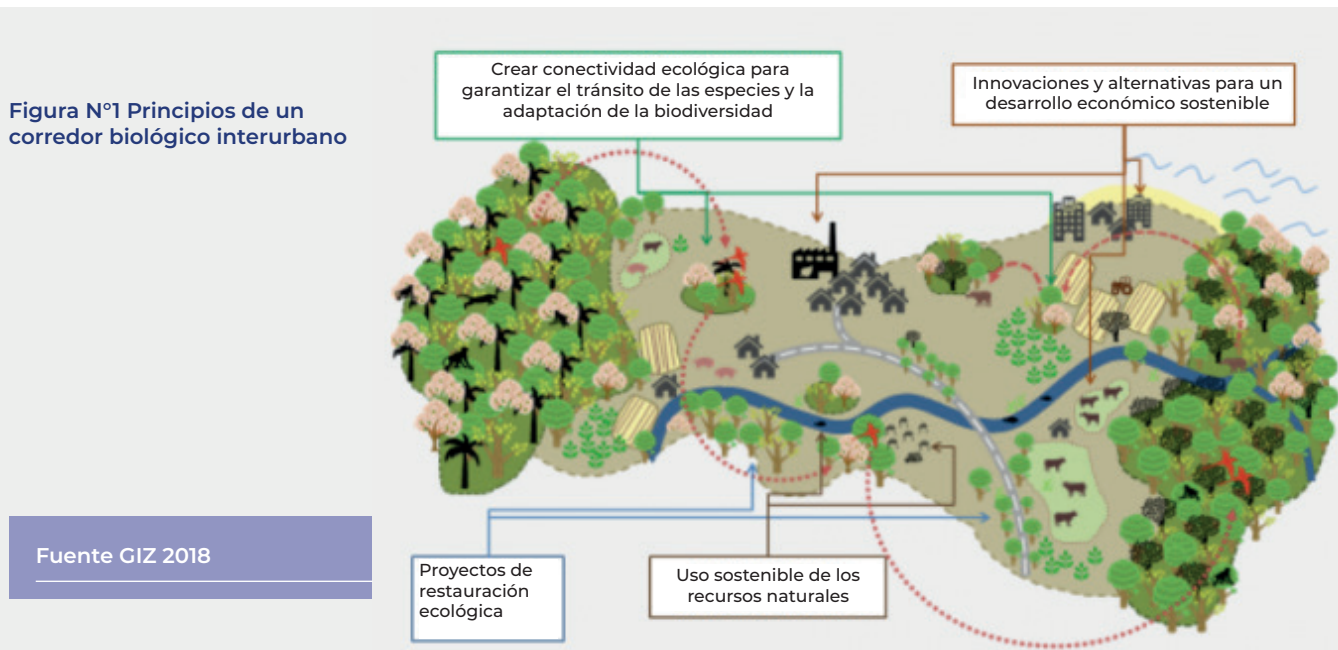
Figura N°1 Principios de un corredor biológico interurbano

Fuente GIZ 2018

Crear conectividad ecológica para garantizar el tránsito de las especies y la adaptación de la biodiversidad

Innovaciones y alternativas para un desarrollo económico sostenible

Proyectos de restauración ecológica

Uso sostenible de los recursos naturales